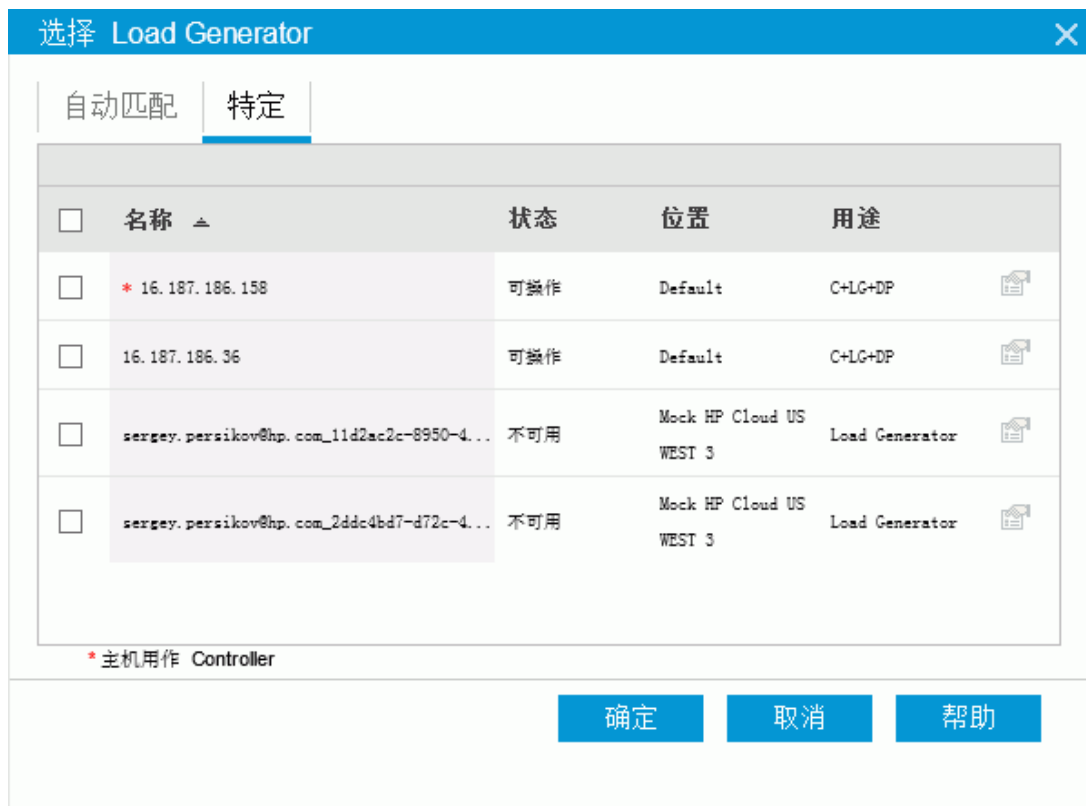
选择 Load Generator

自动匹配 特定

| | 名称 | 状态 | 位置 | 用途 |
|---|---|---|---|---|
| | * 16.187.186.158 | 可操作 | Default | C+LG+DP |
| | 16.187.186.36 | 可操作 | Default | C+LG+DP |
| | sergey.persikov@hp.com_11d2ac2c-8950-4... | 不可用 | Mock HP Cloud US WEST 3 | Load Generator |
| | sergey.persikov@hp.com_2ddc4bd7-d72c-4... | 不可用 | Mock HP Cloud US WEST 3 | Load Generator |

* 主机用作 Controller

确定 取消 帮助